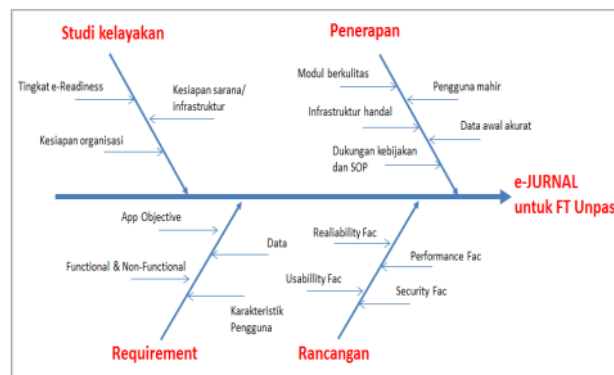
Studi kelayakan

Tingkat e-Readiness

Kesiapan sarana/ infrastruktur

Kesiapan organisasi

Penerapan

Modul berkulitas

Pengguna mahir

Infrastruktur handal

Data awal akurat

Dukungan kebijakan dan SOP

e-JURNAL untuk FT Unpas

App Objective

Data

Functional & Non-Functional

Karakteristik Pengguna

Requirement

Realliability Fac

Performance Fac

Usabillity Fac

Security Fac

Rancangan